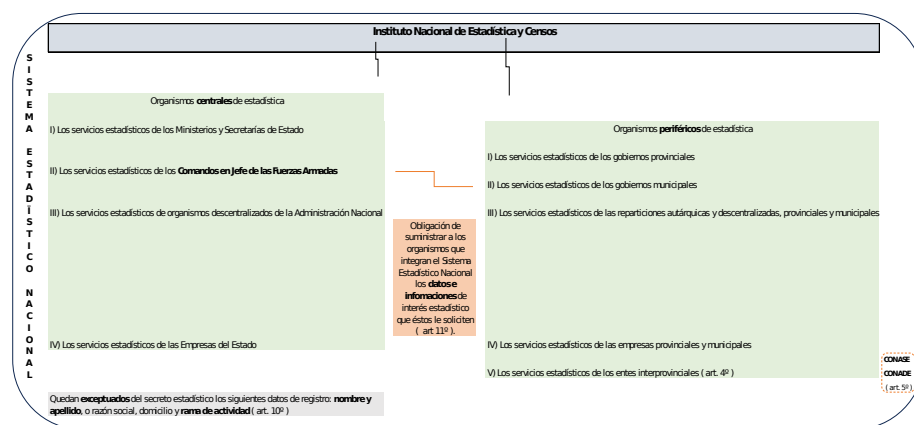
Instituto Nacional de Estadística y Censos

S I S T E M A E S T A D Í S T I C O N A C I O N A L

Organismos **centrales** de estadística

I) Los servicios estadísticos de los Ministerios y Secretarías de Estado

II) Los servicios estadísticos de los **Comandos en Jefe de las Fuerzas Armadas**

III) Los servicios estadísticos de organismos descentralizados de la Administración Nacional

IV) Los servicios estadísticos de las Empresas del Estado

Obligación de suministrar a los organismos que integran el Sistema Estadístico Nacional los **datos e infomaciones** de interés estadístico que éstos le soliciten ( art 11º ).

Organismos **periféricos** de estadística

I) Los servicios estadísticos de los gobiernos provinciales

II) Los servicios estadísticos de los gobiernos municipales

III) Los servicios estadísticos de las reparticiones autárquicas y descentralizadas, provinciales y municipales

IV) Los servicios estadísticos de las empresas provinciales y municipales

V) Los servicios estadísticos de los entes interprovinciales ( art. 4º )

CONASE
CONADE
( art. 5º )

Quedan **exceptuados** del secreto estadístico los siguientes datos de registro: **nombre y apellido**, o razón social, domicilio y **rama de actividad** ( art. 10º )